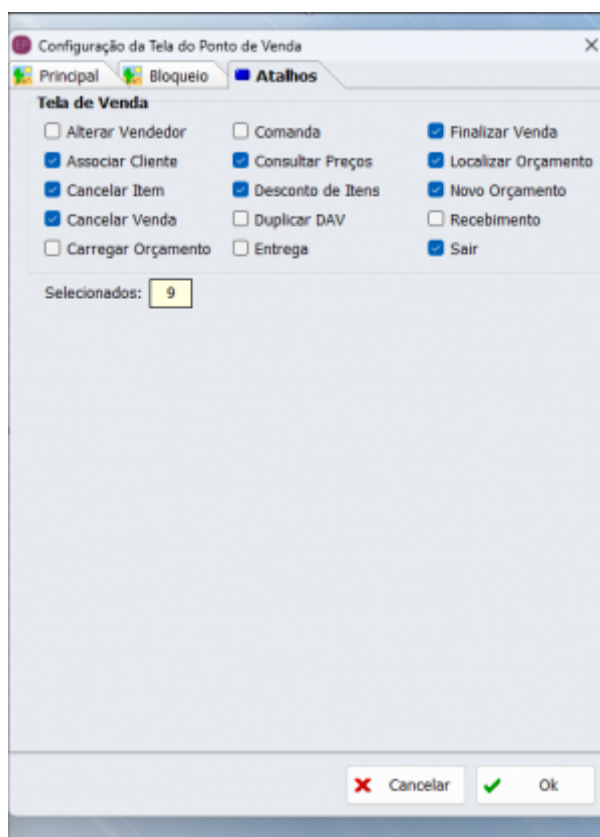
Configuração da Tela do Ponto de Venda

Principal
Bloqueio
Atalhos

Tela de Venda

Alterar Vendedor
Associar Cliente
Cancelar Item
Cancelar Venda
Carregar Orçamento

Comanda
Consultar Preços
Desconto de Itens
Duplicar DAV
Entrega

Finalizar Venda
Localizar Orçamento
Novo Orçamento
Recebimento
Sair

Selecionados: 9

Cancelar
Ok